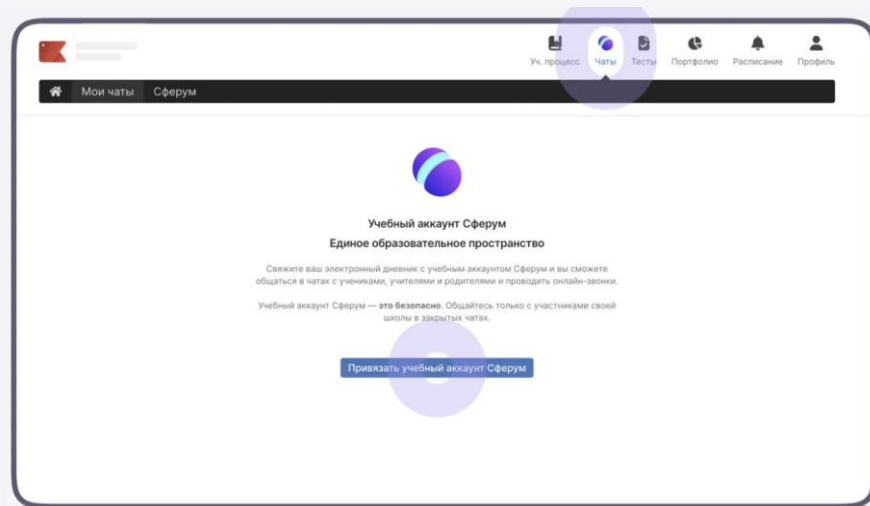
Уч. процесс Чаты Тесты Портфолио Расписание Профиль

Мои чаты Сферум

Учебный аккаунт Сферум

Единое образовательное пространство

Свяжите ваш электронный дневник с учебным аккаунтом Сферум и вы сможете общаться в чатах с учениками, учителями и родителями и проводить онлайн-звонки.

Учебный аккаунт Сферум — **это безопасно**. Общайтесь только с участниками своей школы в закрытых чатах.

Привязать учебный аккаунт Сферум